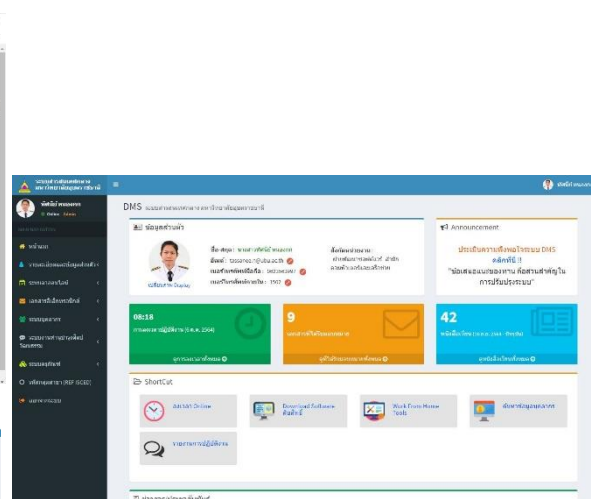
ระบบสารสนเทศ มหาวิทยาลัยอุบลราชธานี

ทัศนีย์ หอมแพงศ์

DMS ระบบสารสนเทศ มหาวิทยาลัยอุบลราชธานี

ข้อมูลส่วนตัว

ชื่อ-สกุล : นางสาวทัศนีย์ หอมแพงศ์

อีเมล์ : tassanee.h@ubu.ac.th

เบอร์โทรศัพท์มือถือ : 0823xxxxxx

เบอร์โทรศัพท์ภายใน : 3507

Announcement

ประเมินความพึงพอใจระบบ DMS คลิกที่นี่ !!

"ข้อเสนอแนะของท่าน คือส่วนสำคัญในการปรับปรุงระบบ"

08:18

9

42

ShortCut

Work From Home Tools

Download Software ลิขสิทธิ์